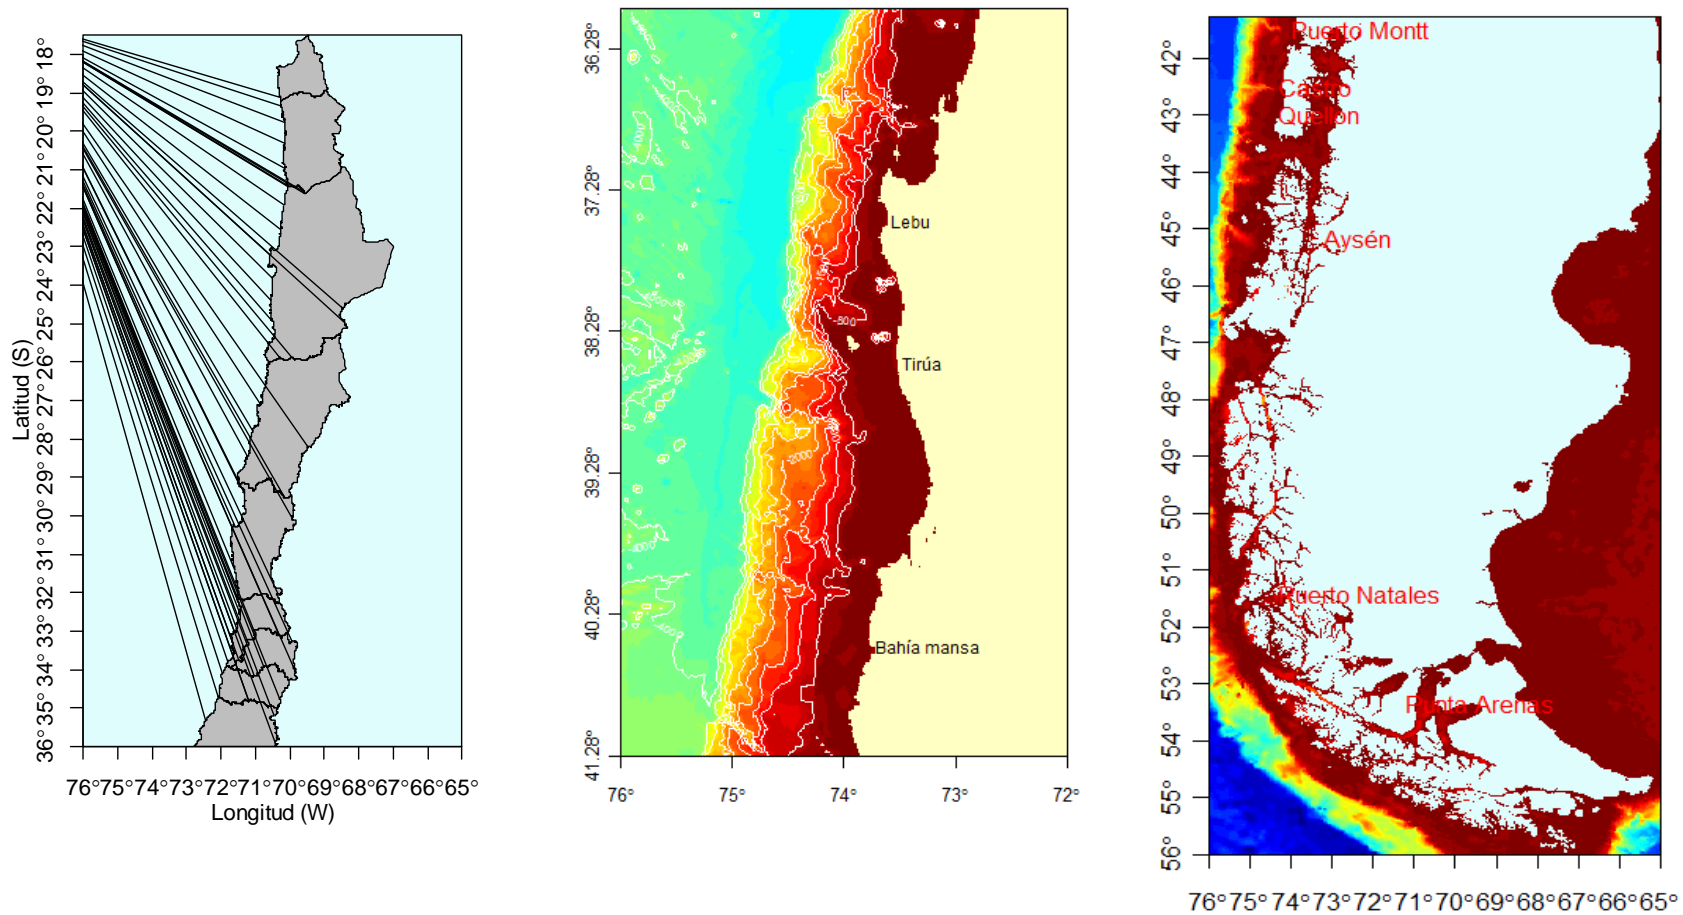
18°
19°
20°
21°
22°
23°
24°
25°
26°
27°
28°
29°
30°
31°
32°
33°
34°
35°
36°
Latitud (S)
76°75°74°73°72°71°70°69°68°67°66°65°
Longitud (W)

36.28°
37.28°
38.28°
39.28°
40.28°
41.28°
Lebu
-500
Tirúa
-2000
Bahía mansa
76°
75°
74°
73°
72°

Puerto Montt
Castro
Quellon
Aysén
Puerto Natales
Punta Arenas
42°
43°
44°
45°
46°
47°
48°
49°
50°
51°
52°
53°
54°
55°
56°
76°75°74°73°72°71°70°69°68°67°66°65°